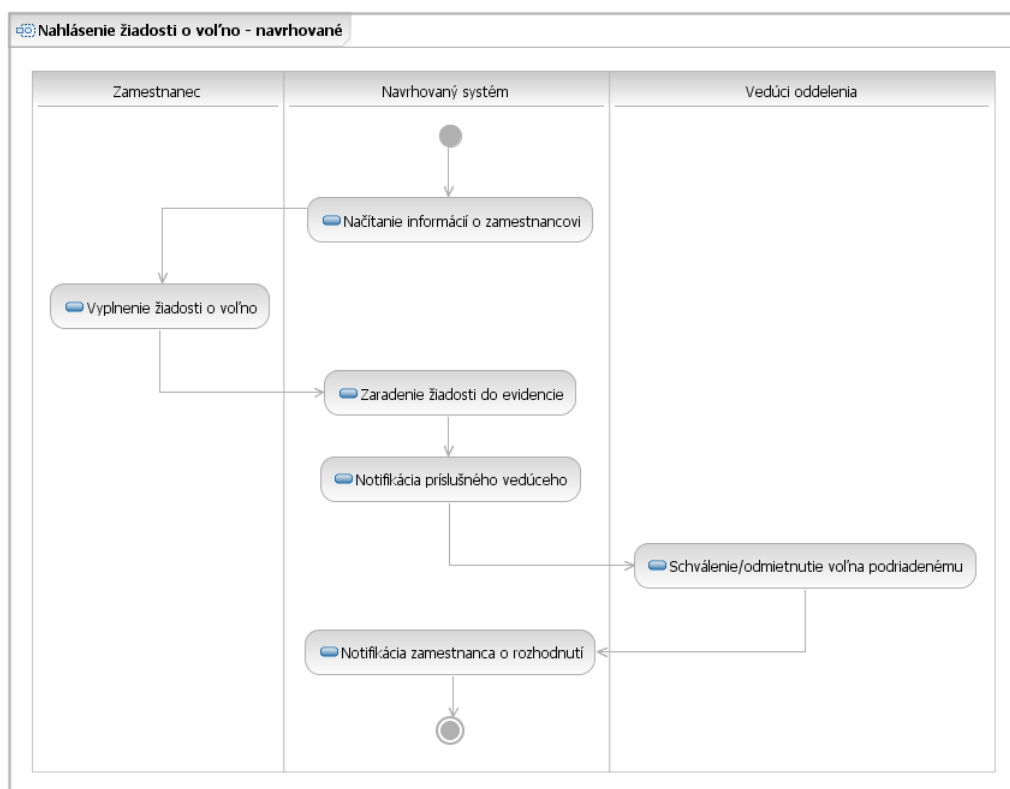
Nahlásenie žiadosti o voľno - navrhované

Zamestnanec

Navrhovaný systém

Vedúci oddelenia

Načítanie informácií o zamestnancovi

Vyplnenie žiadosti o voľno

Zaradenie žiadosti do evidencie

Notifikácia príslušného vedúceho

Schválenie/odmietnutie voľna podriadenému

Notifikácia zamestnanca o rozhodnutí